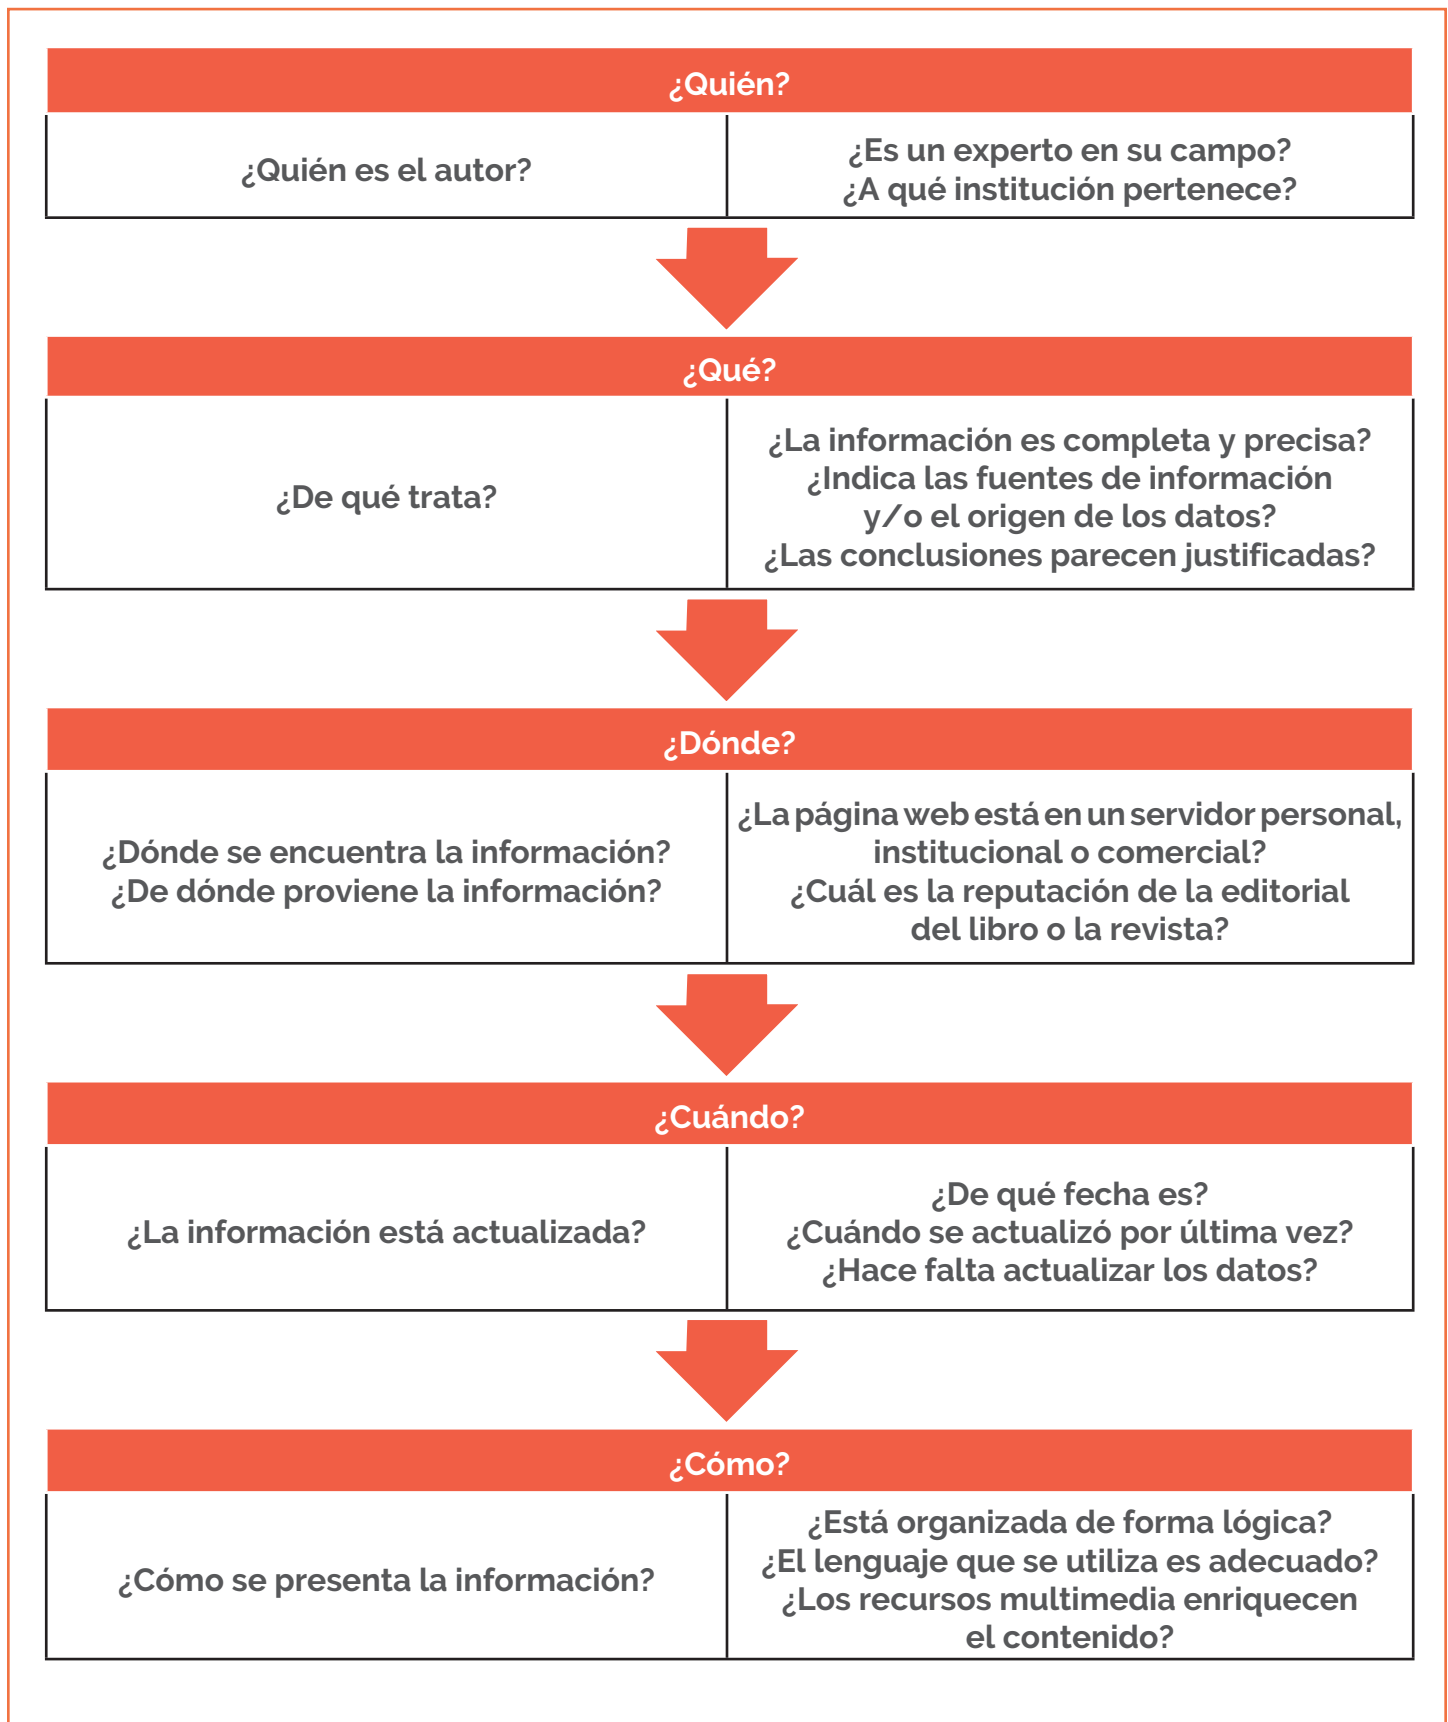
¿Quién?

| ¿Quién es el autor? | ¿Es un experto en su campo? ¿A qué institución pertenece? |
|---|---|

¿Qué?

| ¿De qué trata? | ¿La información es completa y precisa? ¿Indica las fuentes de información y/o el origen de los datos? ¿Las conclusiones parecen justificadas? |
|---|---|

¿Dónde?

| ¿Dónde se encuentra la información? ¿De dónde proviene la información? | ¿La página web está en un servidor personal, institucional o comercial? ¿Cuál es la reputación de la editorial del libro o la revista? |
|---|---|

¿Cuándo?

| ¿La información está actualizada? | ¿De qué fecha es? ¿Cuándo se actualizó por última vez? ¿Hace falta actualizar los datos? |
|---|---|

¿Cómo?

| ¿Cómo se presenta la información? | ¿Está organizada de forma lógica? ¿El lenguaje que se utiliza es adecuado? ¿Los recursos multimedia enriquecen el contenido? |
|---|---|